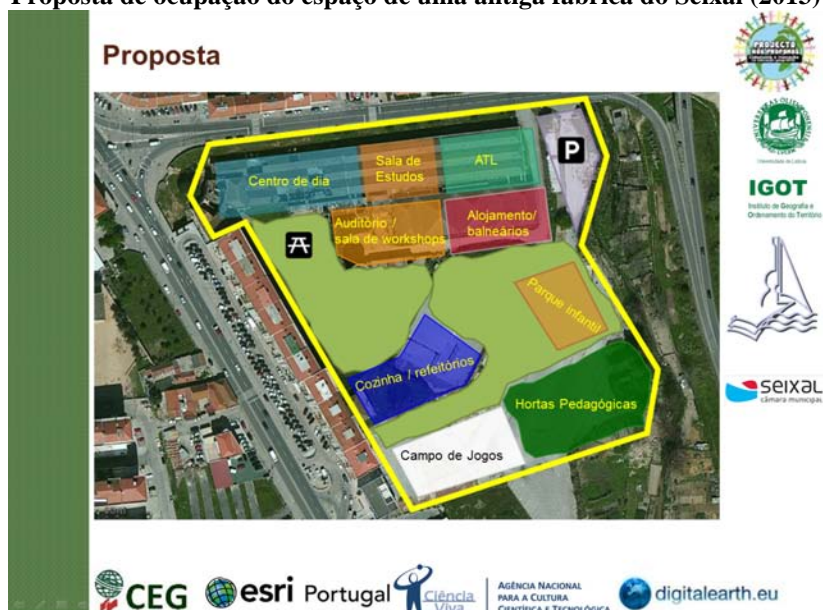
Proposta de ocupação do espaço de uma antiga fábrica do Seixal (2015)

Proposta

P

Centro de dia

Sala de Estudos

ATL

Auditório / sala de workshops

Alojamento/ balneários

Parque infantil

Cozinha / refeitórios

Hortas Pedagógicas

Campo de Jogos

IGOT
Instituto de Geografia e Ordenamento do Território

Universidade de Lisboa

seixal
câmara municipal

CEG

esri Portugal

Ciência Viva

AGÊNCIA NACIONAL PARA A CULTURA CIENTÍFICA E TECNOLÓGICA

digitalearth.eu